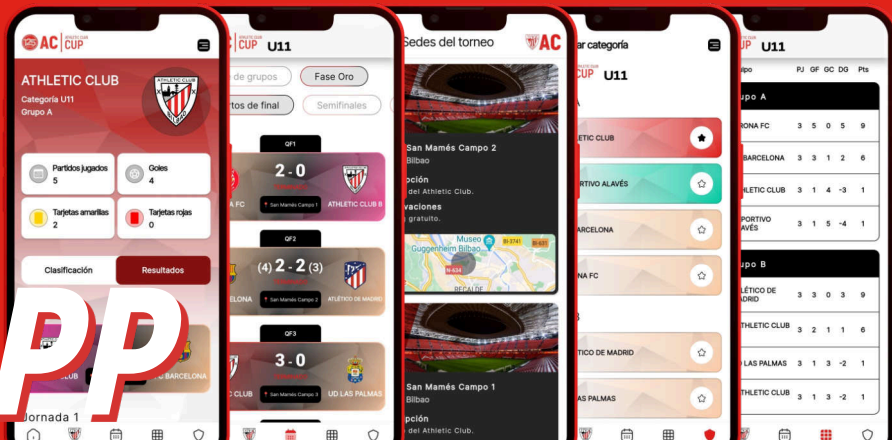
AC ATHLETIC CLUB CUP

ATHLETIC CLUB
Categoría U11
Grupo A

Partidos jugados
5
Goles
4
Tarjetas amarillas
2
Tarjetas rojas
0

Clasificación
Resultados

CLUB
BARCELONA

Jornada 1

PP

AC CUP U11

de grupos
Fase Oro
tos de final
Semifinales

QF1
A FC
2 - 0
San Mamés Campo 1
ATHLETIC CLUB B

QF2
(4) 2 - 2 (3)
ELONA
San Mamés Campo 2
ATLÉTICO DE MADRID

QF3
CLUB
3 - 0
San Mamés Campo 1
UD LAS PALMAS

Sedes del torneo
AC

San Mamés Campo 2
Bilbao
pción
del Athletic Club.
vaciones
gratuito.

Museo Guggenheim Bilbao
BI-3741
BI-631
N-634
RECALDE

San Mamés Campo 1
Bilbao
pción
del Athletic Club.

ar categoría
CUP U11

A
LETIC CLUB
PORTIVO ALAVÉS
BARCELONA
ONA FC
B
ICO DE MADRID
S PALMAS

AC CUP U11

upo
PJ GF GC DG Pts

upo A
| | PJ | GF | GC | DG | Pts |
|---|---|---|---|---|---|
| RONA FC | 3 | 5 | 0 | 5 | 9 |
| BARCELONA | 3 | 3 | 1 | 2 | 6 |
| HLETIC CLUB | 3 | 1 | 4 | -3 | 1 |
| PORTIVO ALAVÉS | 3 | 1 | 5 | -4 | 1 |

upo B
| | PJ | GF | GC | DG | Pts |
|---|---|---|---|---|---|
| LÉTICO DE MADRID | 3 | 3 | 0 | 3 | 9 |
| THLETIC CLUB | 3 | 2 | 1 | 1 | 6 |
| LAS PALMAS | 3 | 1 | 3 | -2 | 1 |
| THLETIC CLUB | 3 | 1 | 3 | -2 | 1 |